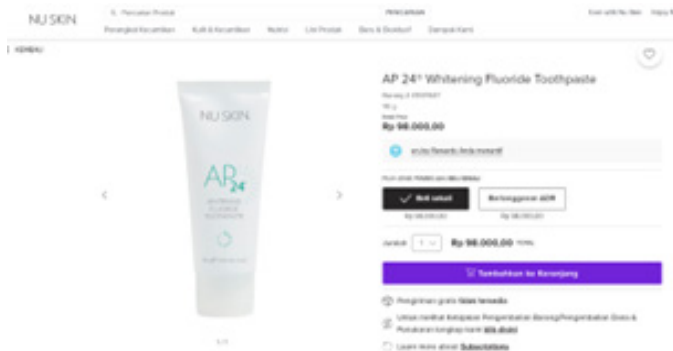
NU SKIN

Pencarian Produk

Perangkat Kecantikan Kulit & Kecantikan Nutrisi Lini Produk Baru & Diskon Dampak Kami

KEMBALI

NU SKIN

AP 24

AP 24® Whitening Fluoride Toothpaste

Rp 98.000,00

Beli sekali

Berlangganan ADR

Jumlah 1

Rp 98.000,00

Tambahkan ke Keranjang

Pengiriman gratis tidak tersedia

Learn more about Subscriptions

1 / 1